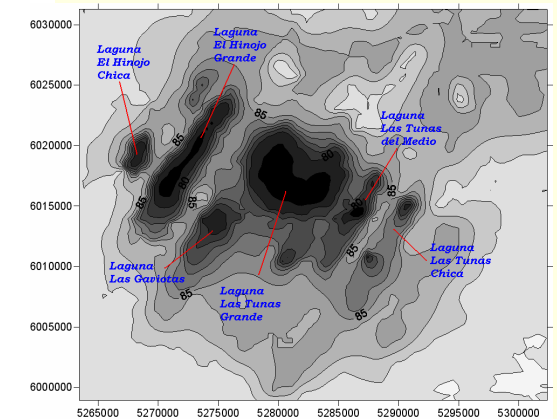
6030000
6025000
6020000
6015000
6010000
6005000
6000000
5265000
5270000
5275000
5280000
5285000
5290000
5295000
5300000

Laguna El Hinojo Chica
Laguna El Hinojo Grande
Laguna Las Tunas del Medio
Laguna Las Gaviotas
Laguna Las Tunas Grande
Laguna Las Tunas Chica

85
85
80
85
80
80
85
85
85
85